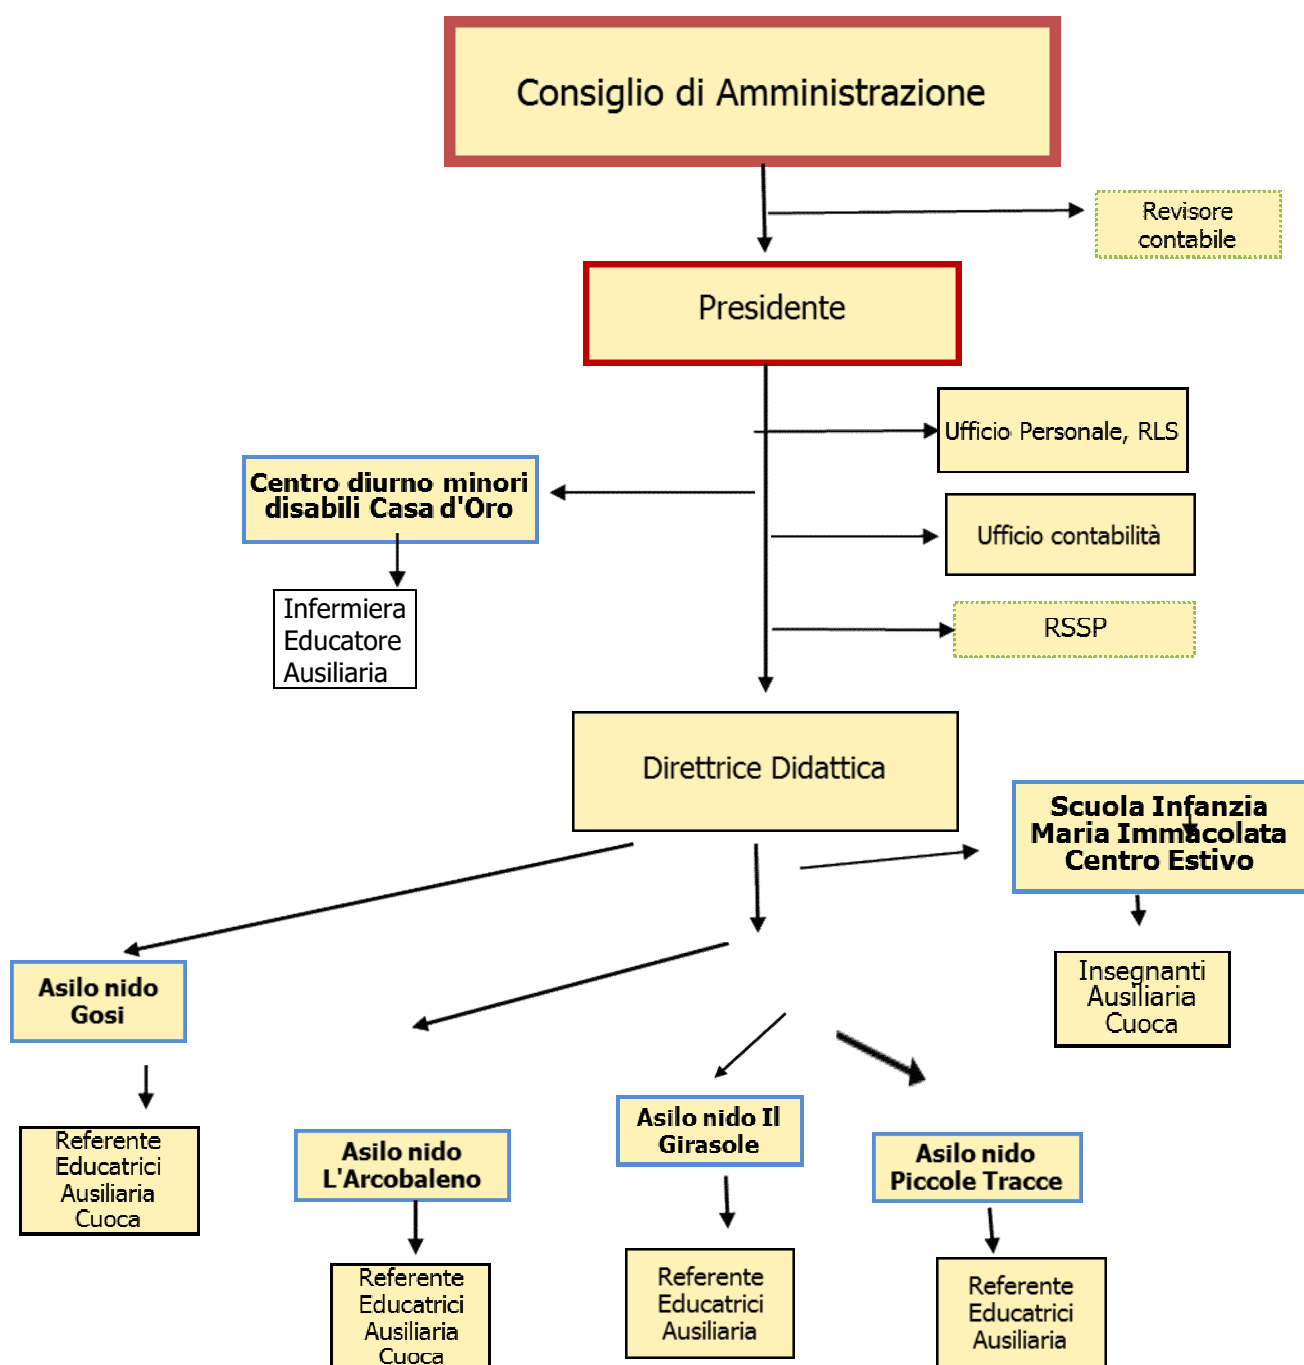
Consiglio di Amministrazione

Revisore contabile

Presidente

Ufficio Personale, RLS

Centro diurno minori disabili Casa d'Oro

Ufficio contabilità

Infermiera
Educatore
Ausiliaria

RSSP

Direttrice Didattica

Scuola Infanzia Maria Immacolata Centro Estivo

Insegnanti
Ausiliaria
Cuoca

Asilo nido Gosi

Referente
Educatrici
Ausiliaria
Cuoca

Asilo nido L'Arcobaleno

Referente
Educatrici
Ausiliaria
Cuoca

Asilo nido Il Girasole

Referente
Educatrici
Ausiliaria

Asilo nido Piccole Tracce

Referente
Educatrici
Ausiliaria